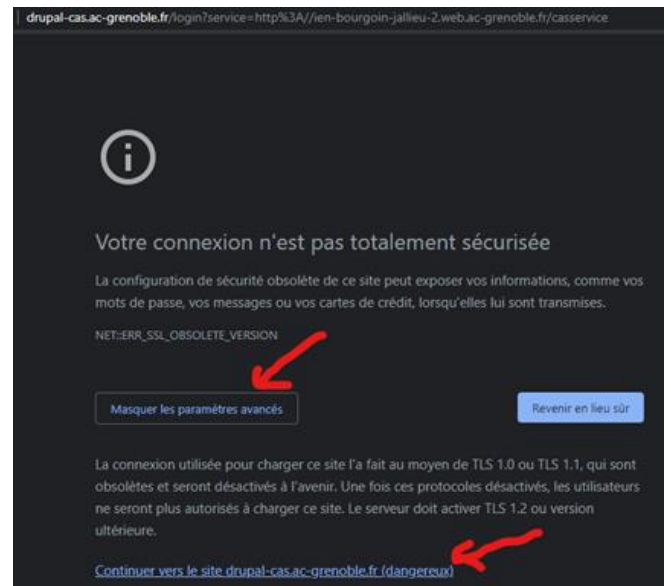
drupal-cas.ac-grenoble.fr/login?service=http%3A//ien-bourgoin-jallieu-2.web.ac-grenoble.fr/casservice

Votre connexion n'est pas totalement sécurisée

La configuration de sécurité obsolète de ce site peut exposer vos informations, comme vos mots de passe, vos messages ou vos cartes de crédit, lorsqu'elles lui sont transmises.

NET::ERR_SSL_OBSOLETE_VERSION

Masquer les paramètres avancés

Revenir en lieu sûr

La connexion utilisée pour charger ce site l'a fait au moyen de TLS 1.0 ou TLS 1.1, qui sont obsolètes et seront désactivés à l'avenir. Une fois ces protocoles désactivés, les utilisateurs ne seront plus autorisés à charger ce site. Le serveur doit activer TLS 1.2 ou version ultérieure.

Continuer vers le site drupal-cas.ac-grenoble.fr (dangereux)